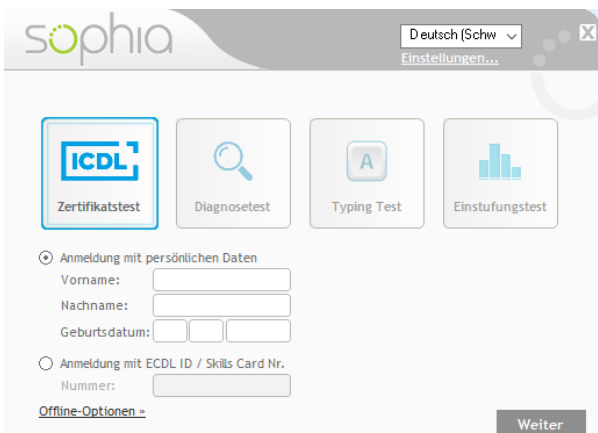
sophia

Deutsch (Schw
Einstellungen...

X

ICDL

Zertifikatstest

Diagnosetest

A

Typing Test

Einstufungstest

Anmeldung mit persönlichen Daten
Vorname:
Nachname:
Geburtsdatum:

Anmeldung mit ECDL ID / Skills Card Nr.
Nummer:

Offline-Optionen »

Weiter